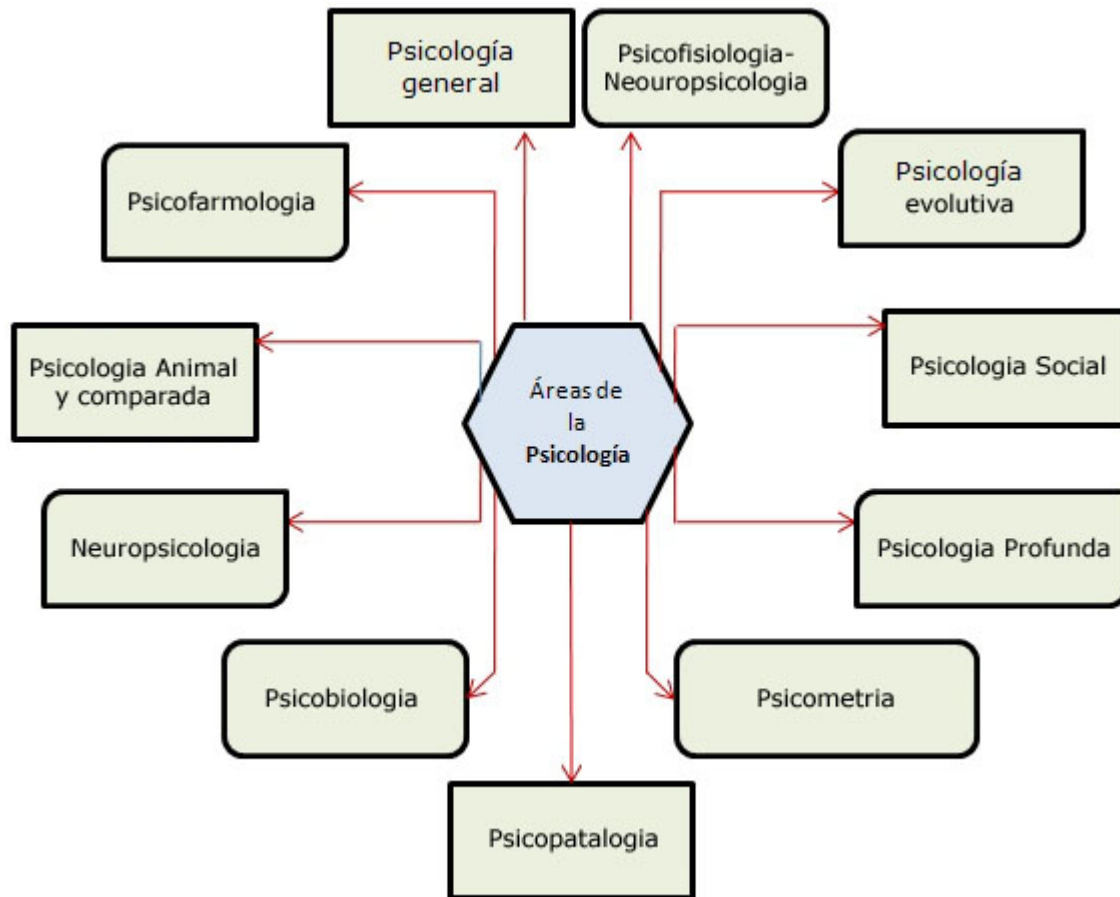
Psicología general

Psicofisiologia-Neouropsicologia

Psicofarmologia

Psicología evolutiva

Psicologia Animal y comparada

Áreas de la Psicología

Psicologia Social

Neuropsicologia

Psicologia Profunda

Psicobiologia

Psicometria

Psicopatalogia